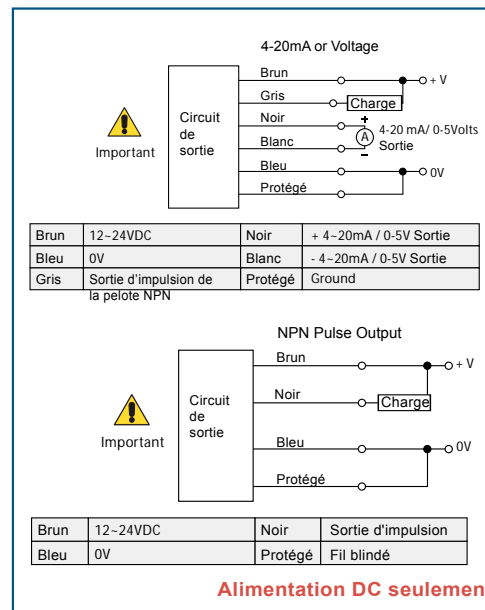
4-20mA or Voltage

Important

Circuit de sortie

Brun

Gris

Charge

Noir

Blanc

A

+

−

4-20 mA/ 0-5Volts Sortie

Bleu

Protégé

+ V

0V

| Brun | 12~24VDC | Noir | + 4~20mA / 0-5V Sortie |
|---|---|---|---|
| Bleu | 0V | Blanc | - 4~20mA / 0-5V Sortie |
| Gris | Sortie d'impulsion de la pelote NPN | Protégé | Ground |

NPN Pulse Output

Important

Circuit de sortie

Brun

Noir

Charge

Bleu

Protégé

+ V

0V

| Brun | 12~24VDC | Noir | Sortie d'impulsion |
|---|---|---|---|
| Bleu | 0V | Protégé | Fil blindé |

Alimentation DC seulemen